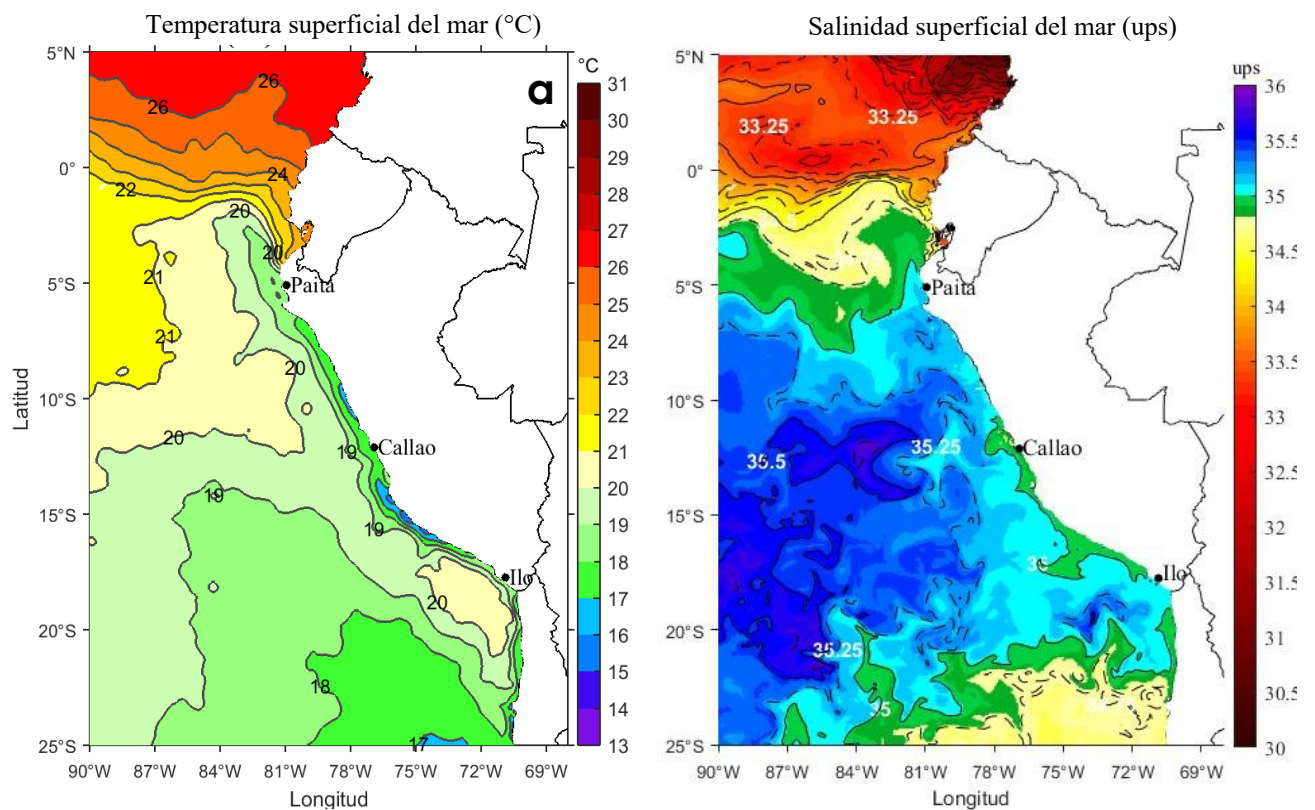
Temperatura superficial del mar (°C)

a

°C
31
30
29
28
27
26
25
24
23
22
21
20
19
18
17
16
15
14
13

5°N
0°
5°S
10°S
15°S
20°S
25°S

Latitud

26
26
24
22
20
20
21
21
20
20
19
19
19
20
18
17

Paita
Callao
Ilo

90°W 87°W 84°W 81°W 78°W 75°W 72°W 69°W
Longitud

Salinidad superficial del mar (ups)

ups
36
35.5
35
34.5
34
33.5
33
32.5
32
31.5
31
30.5
30

5°N
0°
5°S
10°S
15°S
20°S
25°S

33.25
33.25
35.5
35.25
35
35.25
35

Paita
Callao
Ilo

90°W 87°W 84°W 81°W 78°W 75°W 72°W 69°W
Longitud